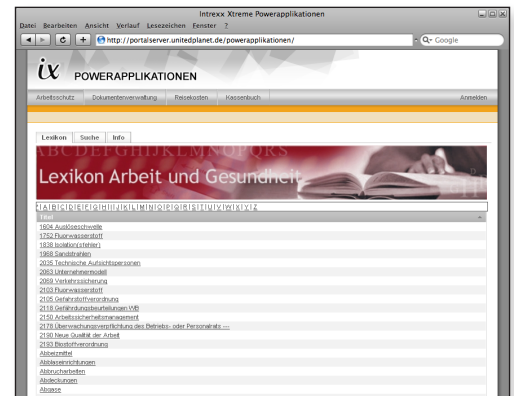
Intrexx Xtreme Powerapplikationen

Datei Bearbeiten Ansicht Verlauf Lesezeichen Fenster ?

http://portalserver.unitedplanet.de/powerapplikationen/

Google

ix POWERAPPLIKATIONEN

Arbeitsschutz Dokumentenverwaltung Reisekosten Kassenbuch Anmelden

Lexikon Suche Info

ABCDEFGHIJKLMNOPQRS

Lexikon Arbeit und Gesundheit

? | A | B | C | D | E | F | G | H | I | J | K | L | M | N | O | P | Q | R | S | T | U | V | W | X | Y | Z

Titel

1604 Auslöseschwelle
1752 Fluorwasserstoff
1838 Isolation(sfehler)
1968 Sandstrahlen
2035 Technische Aufsichtspersonen
2083 Unternehmermodell
2089 Verkehrssicherung
2103 Fluorwasserstoff
2105 Gefahrstoffverordnung
2118 Gefährdungsbeurteilung im WB
2150 Arbeitssicherheitsmanagement
2178 Überwachungsverpflichtung des Betriebs- oder Personalrats ---
2190 Neue Qualität der Arbeit
2193 Biostoffverordnung
Abbeizmittel
Abblaseinrichtungen
Abbrucharbeiten
Abdeckungen
Abgase